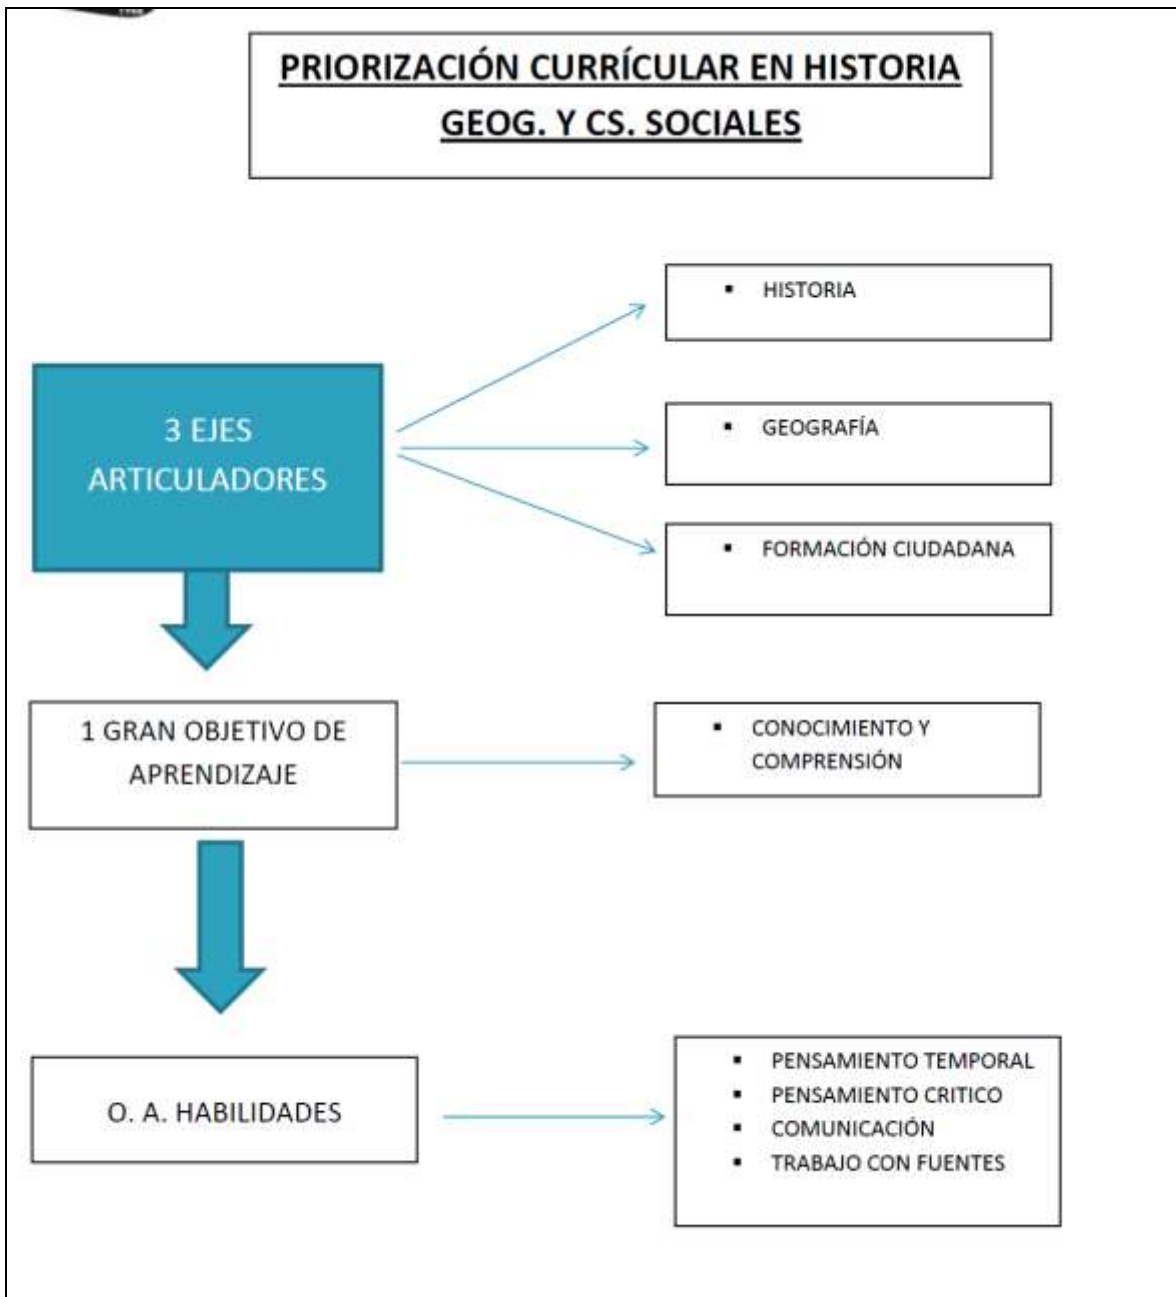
PRIORIZACIÓN CURRÍCULAR EN HISTORIA GEOG. Y CS. SOCIALES

3 EJES ARTICULADORES

- HISTORIA
- GEOGRAFÍA
- FORMACIÓN CIUDADANA

1 GRAN OBJETIVO DE APRENDIZAJE

- CONOCIMIENTO Y COMPRENSIÓN

O. A. HABILIDADES

- PENSAMIENTO TEMPORAL
- PENSAMIENTO CRITICO
- COMUNICACIÓN
- TRABAJO CON FUENTES